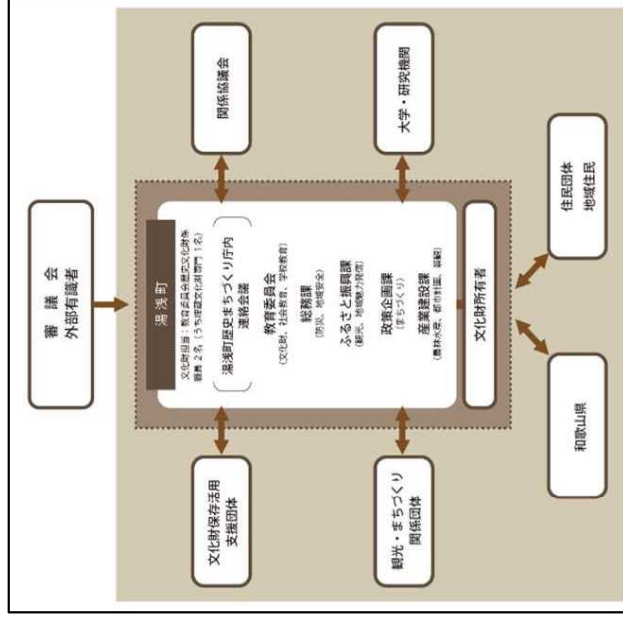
審議会
外部有識者

関係協議会

大学・研究機関

住民団体
地域住民

湯浅町

文化財担当：教育委員会歴史文化財係
職員 2名（うち埋蔵文化財専門 1名）

湯浅町歴史まちづくり庁内連絡会議

教育委員会
（文化財、社会教育、学校教育）

総務課
（防災、地域安全）

ふるさと振興課
（観光、地域魅力発信）

政策企画課
（まちづくり）

産業建設課
（農林水産、都市計画、建築）

文化財所有者

和歌山県

観光・まちづくり
関係団体

文化財保存活用
支援団体